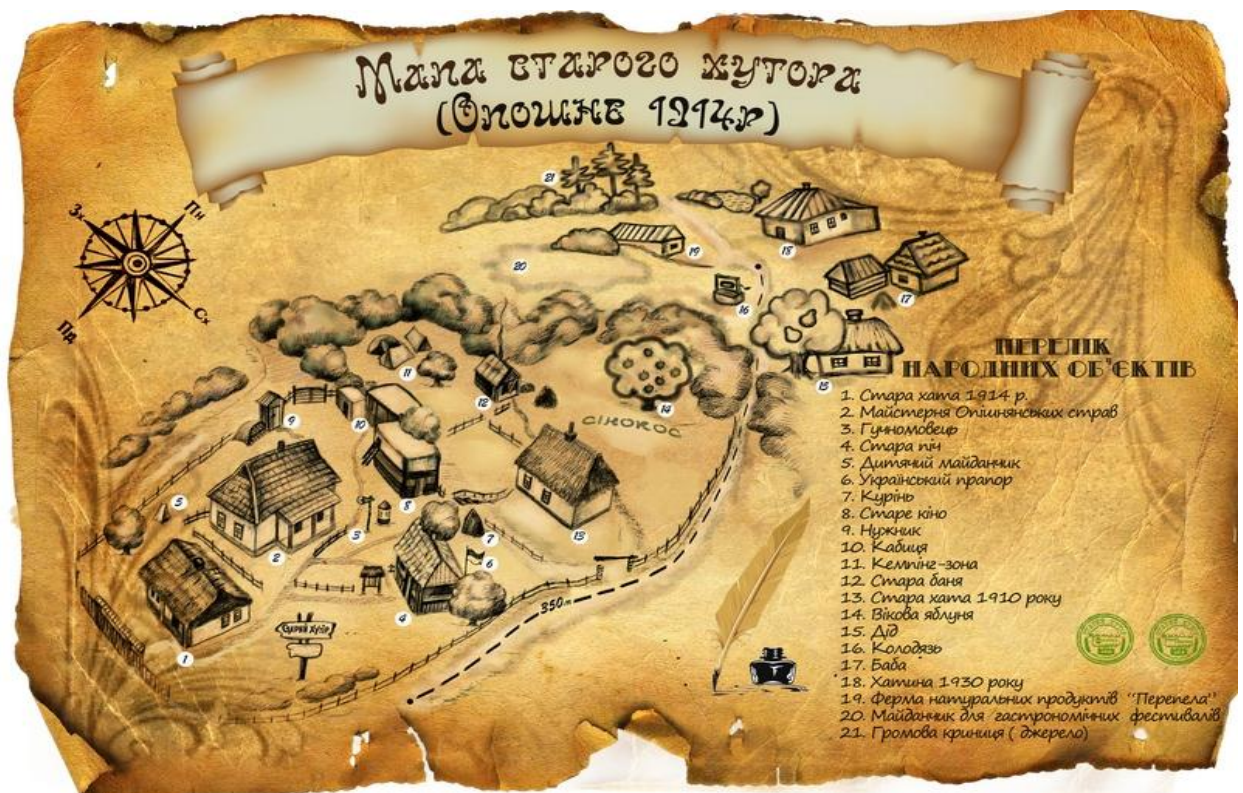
Мапа старого хутора
(Опошне 1914р)

Зх
Пн
Пд
Сх

21
20
19
18
17
16
15
14
13
12
11
10
9
8
7
6
5
4
3
2
1

Сінокос
Старий хутір
350м

ПЕРЕЛІК
НАРОДНИХ ОБ'ЄКТІВ

1. Стара хата 1914 р.
2. Майстерня Опішнянських страв
3. Гучномовець
4. Стара піч
5. Дитячий майданчик
6. Український прапор
7. Курінь
8. Старе кіно
9. Нужник
10. Кабиця
11. Кемпінг-зона
12. Стара баня
13. Стара хата 1910 року
14. Вікова яблуня
15. Дід
16. Колодязь
17. Баба
18. Хатина 1930 року
19. Ферма натуральних продуктів "Перепела"
20. Майданчик для гастрономічних фестивалів
21. Громова криниця ( джерело)